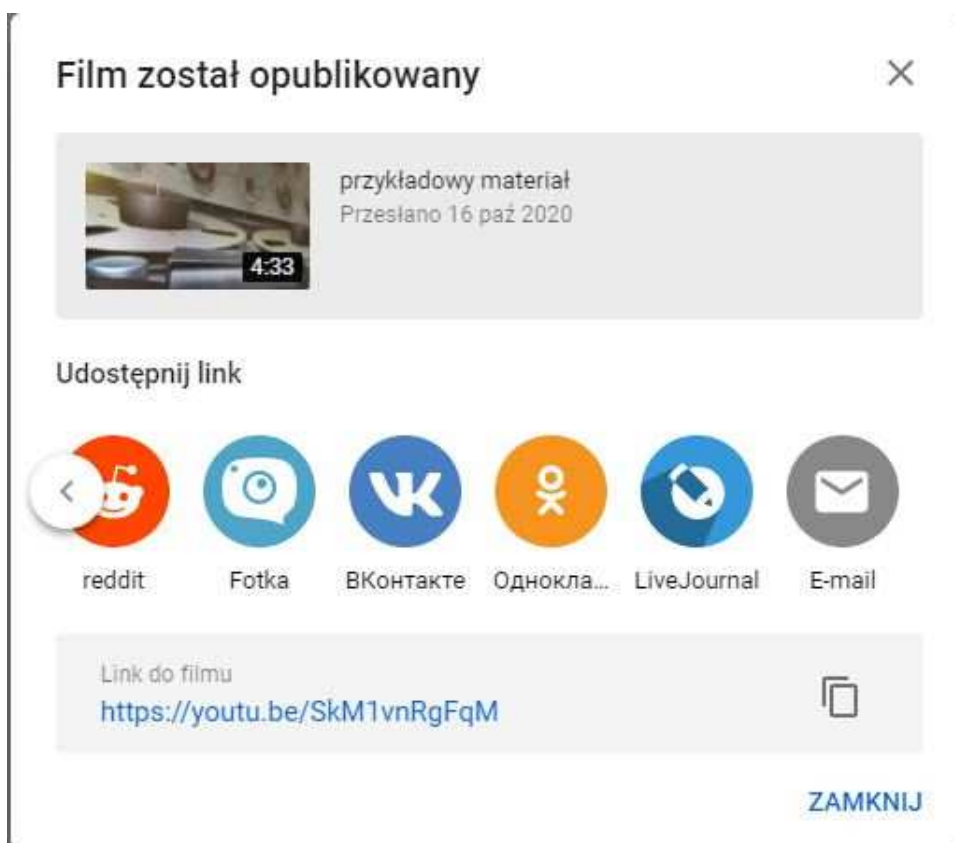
Film został opublikowany

×

4:33

przykładowy materiał
Przesłano 16 paź 2020

Udostępnij link

reddit Fotka ВКонтакте Однокла... LiveJournal E-mail

Link do filmu
https://youtu.be/SkM1vnRgFqM

ZAMKNIJ